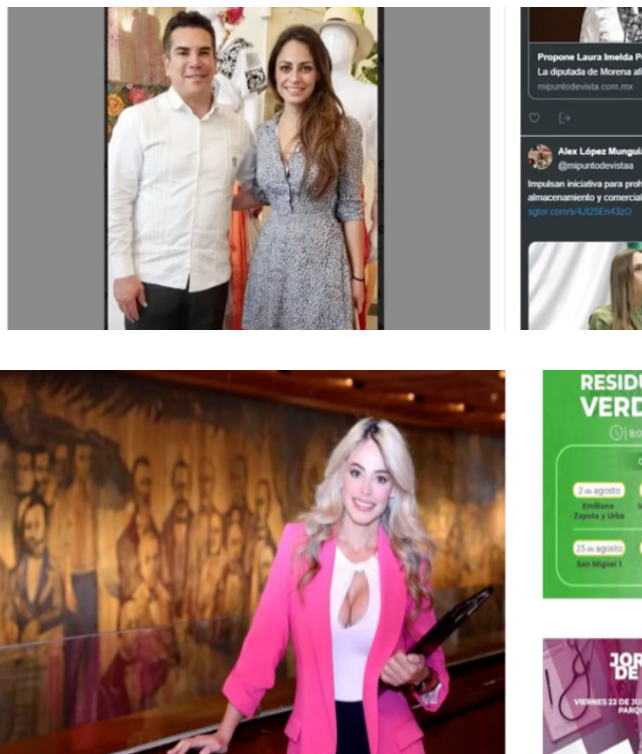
Propone Laura Imelda P
La diputada de Morena al
mipuntodevista.com.mx

Alex López Munguía
@mipuntodevistaa
Impulsan iniciativa para proh
almacenamiento y comercial
sglor.com/s/4Jf25En43zO

RESIDU
VERD

2 de agosto
Emiliano Zapata y Urba

23 de agosto
San Miguel I

JOR
DE

VIERNES 22 DE JU
PARQ